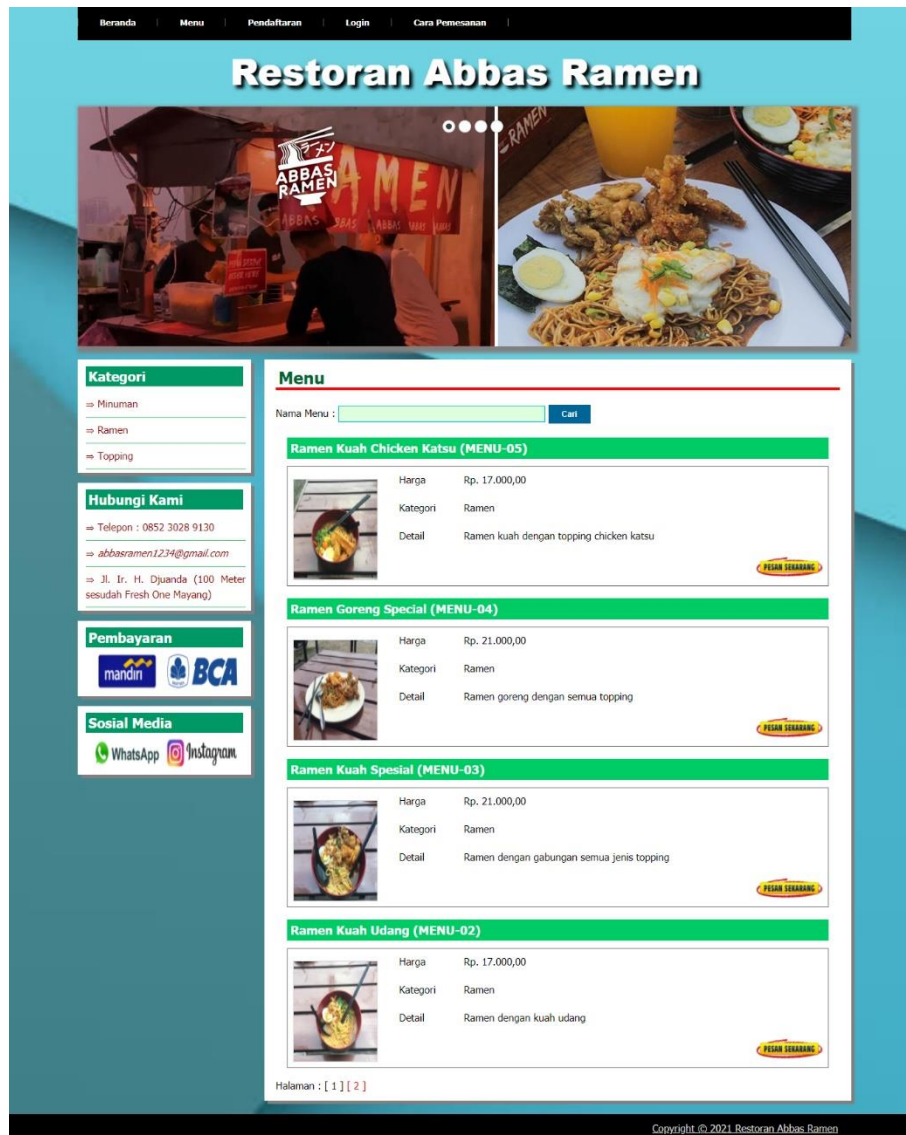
Beranda | Menu | Pendaftaran | Login | Cara Pemesanan |

Restoran Abbas Ramen

ABBAS RAMEN

AMEN

ABBAS

Kategori

⇒ Minuman

⇒ Ramen

⇒ Topping

Hubungi Kami

⇒ Telepon : 0852 3028 9130

⇒ abbasramen1234@gmail.com

⇒ Jl. Ir. H. Djuanda (100 Meter sesudah Fresh One Mayang)

Pembayaran

mandiri BCA

Sosial Media

WhatsApp Instagram

Menu

Nama Menu : Cari

Ramen Kuah Chicken Katsu (MENU-05)

| Harga | Rp. 17.000,00 |
|---|---|
| Kategori | Ramen |
| Detail | Ramen kuah dengan topping chicken katsu |

PESAN SEKARANG

Ramen Goreng Special (MENU-04)

| Harga | Rp. 21.000,00 |
|---|---|
| Kategori | Ramen |
| Detail | Ramen goreng dengan semua topping |

PESAN SEKARANG

Ramen Kuah Spesial (MENU-03)

| Harga | Rp. 21.000,00 |
|---|---|
| Kategori | Ramen |
| Detail | Ramen dengan gabungan semua jenis topping |

PESAN SEKARANG

Ramen Kuah Udang (MENU-02)

| Harga | Rp. 17.000,00 |
|---|---|
| Kategori | Ramen |
| Detail | Ramen dengan kuah udang |

PESAN SEKARANG

Halaman : [ 1 ] [ 2 ]

Copyright © 2021 Restoran Abbas Ramen